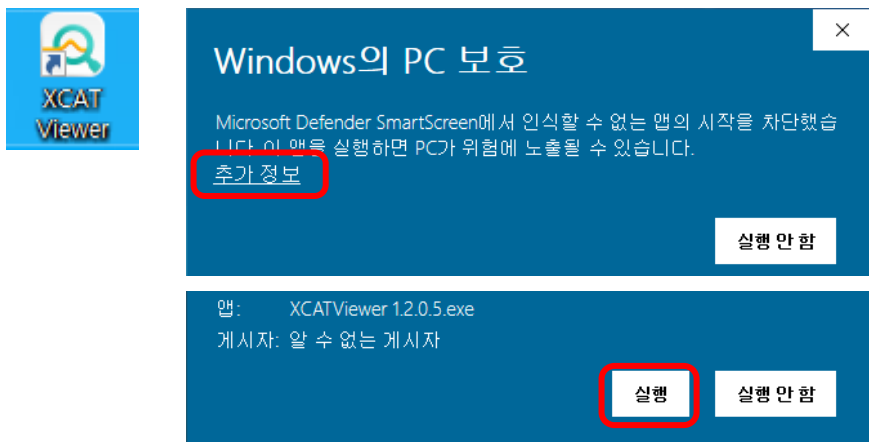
XCAT Viewer

Windows의 PC 보호

×

Microsoft Defender SmartScreen에서 인식할 수 없는 앱의 시작을 차단했습니다. 이 앱을 실행하면 PC가 위험에 노출될 수 있습니다.

추가 정보

실행 안 함

앱: XCATViewer 1.2.0.5.exe
게시자: 알 수 없는 게시자

실행

실행 안 함